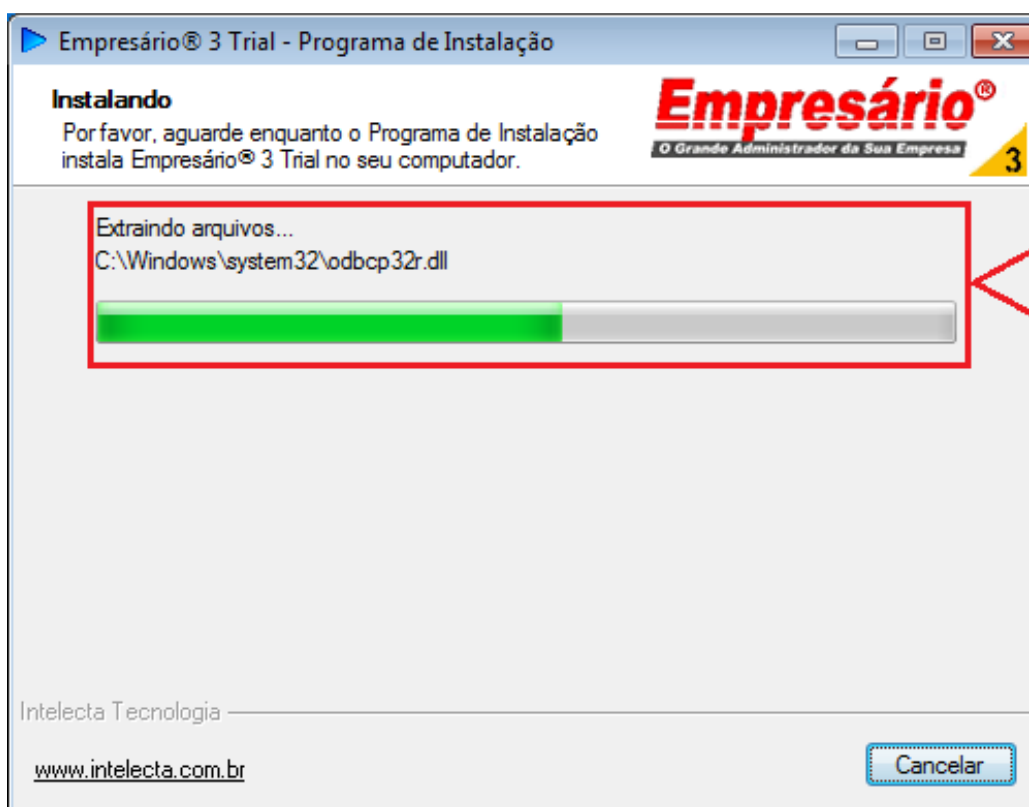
Empresário® 3 Trial - Programa de Instalação

Instalando
Por favor, aguarde enquanto o Programa de Instalação instala Empresário® 3 Trial no seu computador.

Empresário®
O Grande Administrador da Sua Empresa
3

Extraindo arquivos...
C:\Windows\system32\odbcp32r.dll

Intelecta Tecnologia

www.intelecta.com.br

Cancelar